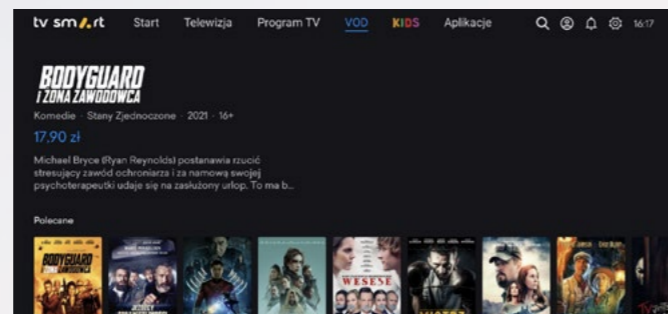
tv smart Start Telewizja Program TV VOD KIDS Aplikacje 16:17

BODYGUARD I ŻONA ZAWODOWCA

Komedie · Stany Zjednoczone · 2021 · 16+

17,90 zł

Michael Bryce (Ryan Reynolds) postanawia rzucić stresujący zawód ochroniarza i za namową swojej psychoterapeutki udaje się na zasłużony urlop. To ma b...

Polecane

BODYGUARD I ŻONA ZAWODOWCA

WESELE